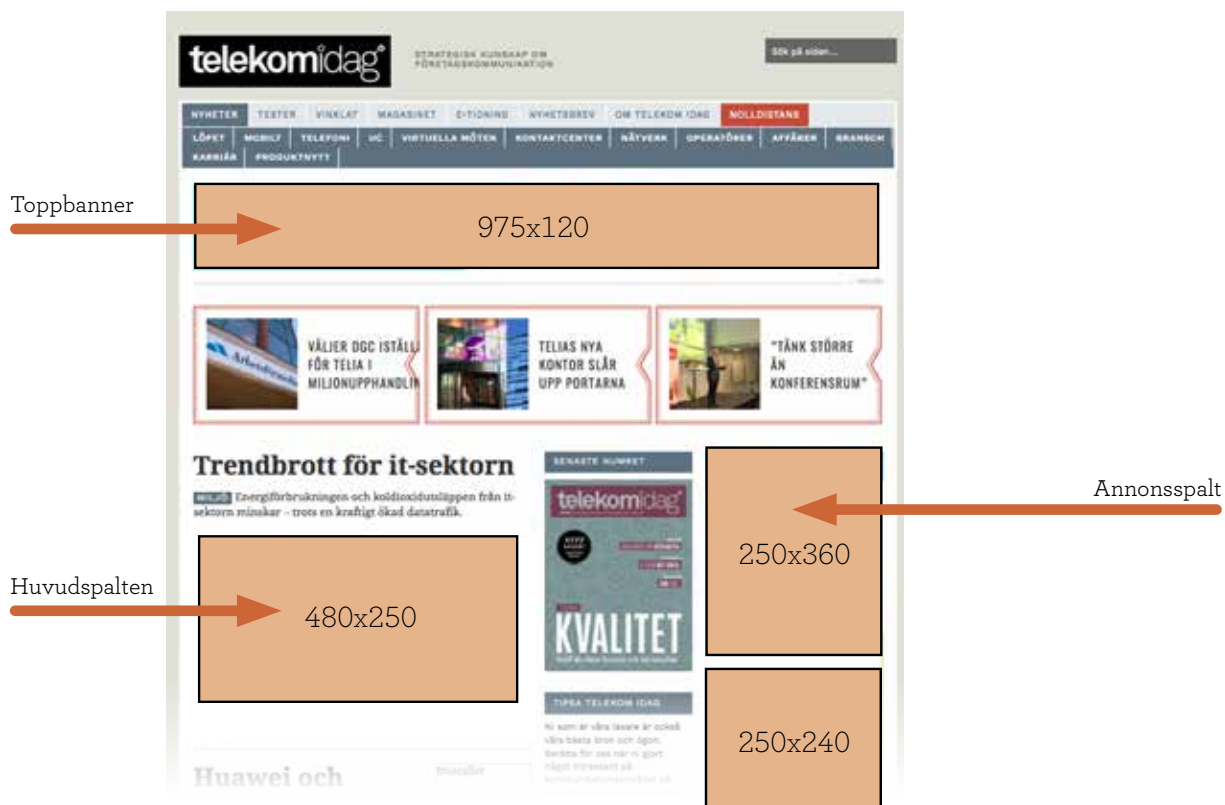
telekomidag

STRATEGISK KUNSKAP OM FÖRETAGSKOMMUNIKATION

Sök på sidan...

NYHETER | TESTER | VINKLAT | MAGASINET | E-TIDNING | NYHETSBREV | OM TELEKOM IDAG | NOLLDISTANS

LÖPET | MOBILT | TELEFONI | UC | VIRTUELLA MÖTEN | KONTAKTCENTER | NÄTVERK | OPERATÖRER | AFFÄRER | BRANSCH | KARRIÄR | PRODUKTNYTT

Toppbanner

975x120

VÄLJER DGC ISTÄLL FÖR TELIA I MILJONUPPHANDLIN

TELIAS NYA KONTOR SLÅR UPP PORTARNA

"TÄNK STÖRRE ÄN KONFERENSRUM"

Trendbrott för it-sektorn

MILJÖ Energiförbrukningen och koldioxidutsläppen från it-sektorn minskar – trots en kraftigt ökad datatrafik.

SENASTE NUMRET

telekomidag

KVALITET

Annonsspalt

250x360

Huvudspalten

480x250

TIPSA TELEKOM IDAG

250x240

Huawei och